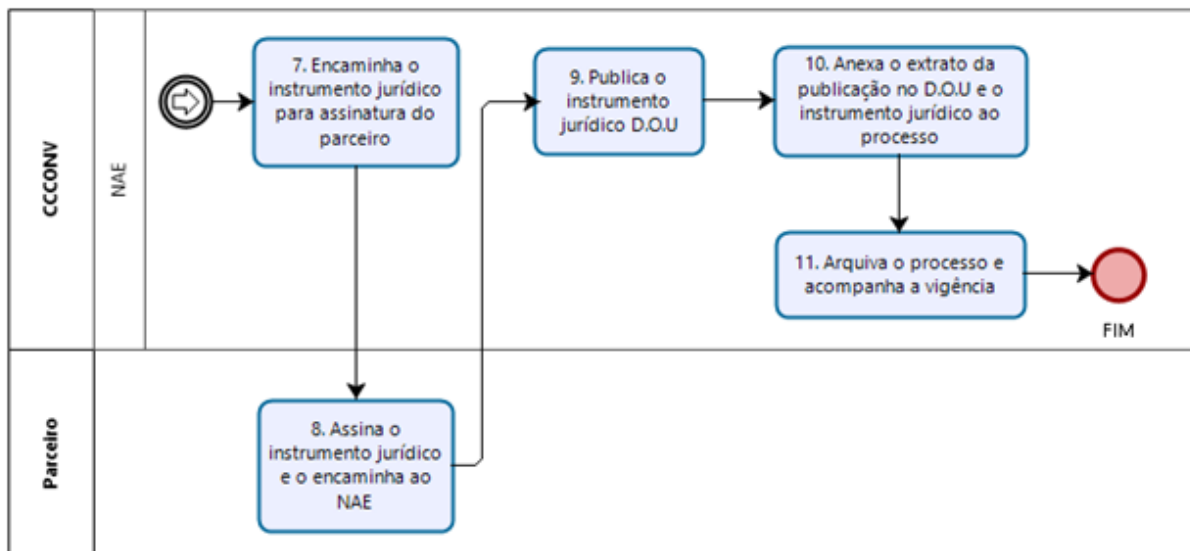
CCCONV

NAE

7. Encaminha o instrumento jurídico para assinatura do parceiro

9. Publica o instrumento jurídico D.O.U

10. Anexa o extrato da publicação no D.O.U e o instrumento jurídico ao processo

11. Arquiva o processo e acompanha a vigência

FIM

Parceiro

8. Assina o instrumento jurídico e o encaminha ao NAE